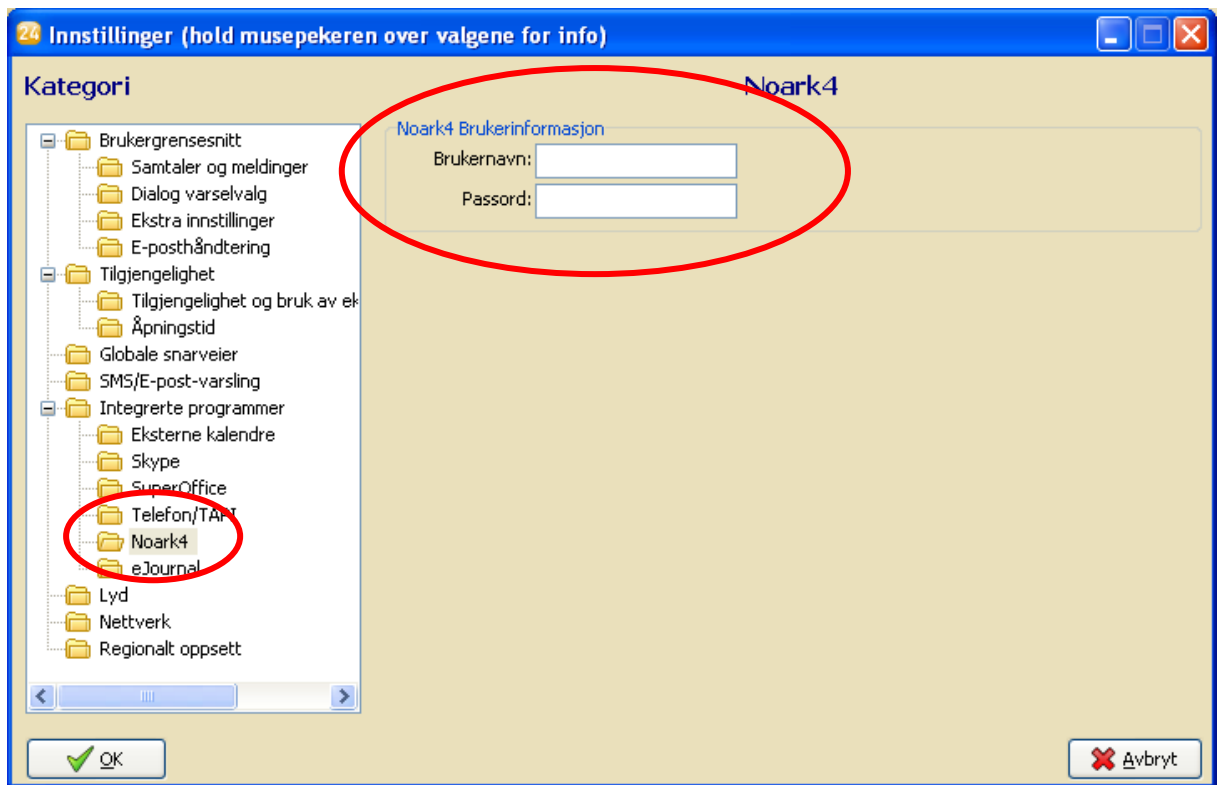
24 Innstillinger (hold musepekeren over valgene for info)

Kategori

Noark4

Brukergrensesnitt
Samtaler og meldinger
Dialog varselvalg
Ekstra innstillinger
E-posthåndtering
Tilgjengelighet
Tilgjengelighet og bruk av ek
Åpningstid
Globale snarveier
SMS/E-post-varsling
Integrerte programmer
Eksterne kalendre
Skype
SuperOffice
Telefon/TAPI
Noark4
eJournal
Lyd
Nettverk
Regionalt oppsett

Noark4 Brukerinformasjon
Brukernavn:
Passord:

OK

Avbryt